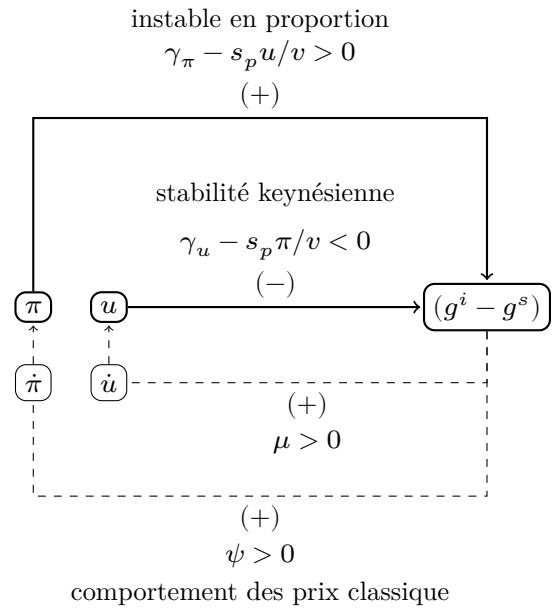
instable en proportion

$\gamma_\pi - s_p u/v > 0$

$(+)$

stabilité keynésienne

$\gamma_u - s_p \pi/v < 0$

$(-)$

$\pi$

$u$

$(g^i - g^s)$

$\dot{\pi}$

$\dot{u}$

$(+)$

$\mu > 0$

$(+)$

$\psi > 0$

comportement des prix classique